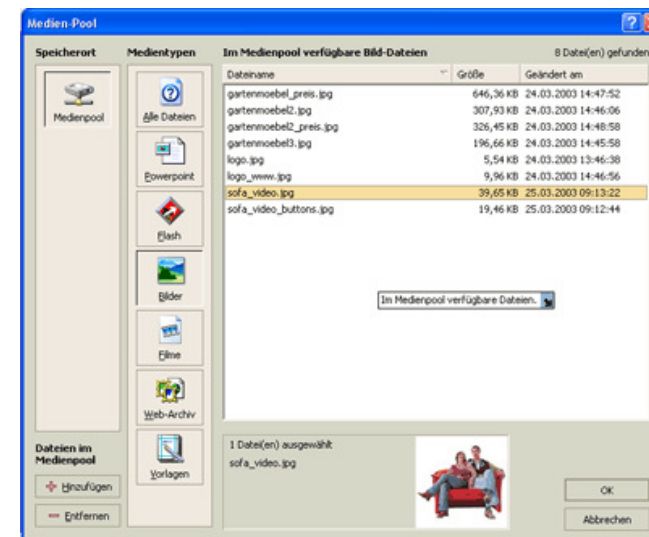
Medien-Pool

Speicherort

Medienpool

Medientypen

Alle Dateien

Powerpoint

Flash

Bilder

Filme

Web-Archiv

Vorlagen

Im Medienpool verfügbare Bild-Dateien

8 Datei(en) gefunden

| Dateiname | Größe | Geändert am |
|---|---|---|
| gartenmoebel_preis.jpg | 646,36 KB | 24.03.2003 14:47:52 |
| gartenmoebel2.jpg | 307,93 KB | 24.03.2003 14:46:06 |
| gartenmoebel2_preis.jpg | 326,45 KB | 24.03.2003 14:48:58 |
| gartenmoebel3.jpg | 196,66 KB | 24.03.2003 14:45:58 |
| logo.jpg | 5,54 KB | 24.03.2003 13:46:38 |
| logo_www.jpg | 9,96 KB | 24.03.2003 14:46:56 |
| sofa_video.jpg | 39,65 KB | 25.03.2003 09:13:22 |
| sofa_video_buttons.jpg | 19,46 KB | 25.03.2003 09:12:44 |

Im Medienpool verfügbare Dateien.

Dateien im Medienpool

Hinzufügen

Entfernen

1 Datei(en) ausgewählt

sofa_video.jpg

OK

Abbrechen